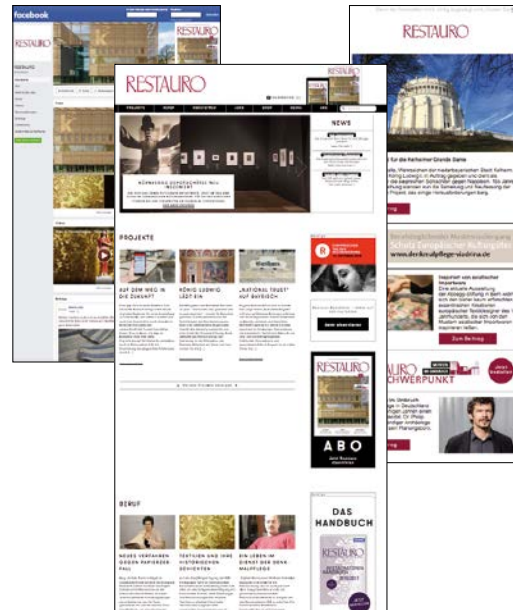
facebook

RESTAURO

RESTAURO

RESTAURO

PROJEKTE

BERUF

NEWS

AUF DEM WEG IN DIE ZUKUNFT?

KÖNIG LUDWIG LÄDT EIN

„NATIONAL TRUST" AUF BAYERISCH

NEUES VERFAHREN GEGEN PAPIERZERFALL

TEXTILIEN UND IHRE HISTORISCHEN SCHICHTEN

EIN LEBEN IM DIENST DER DENKMALPFLEGE

ABO

DAS HANDBUCH

RESTAURO

SCHWERPUNKT

Zum Beitrag

www.denkmalpflege-vladrina.de